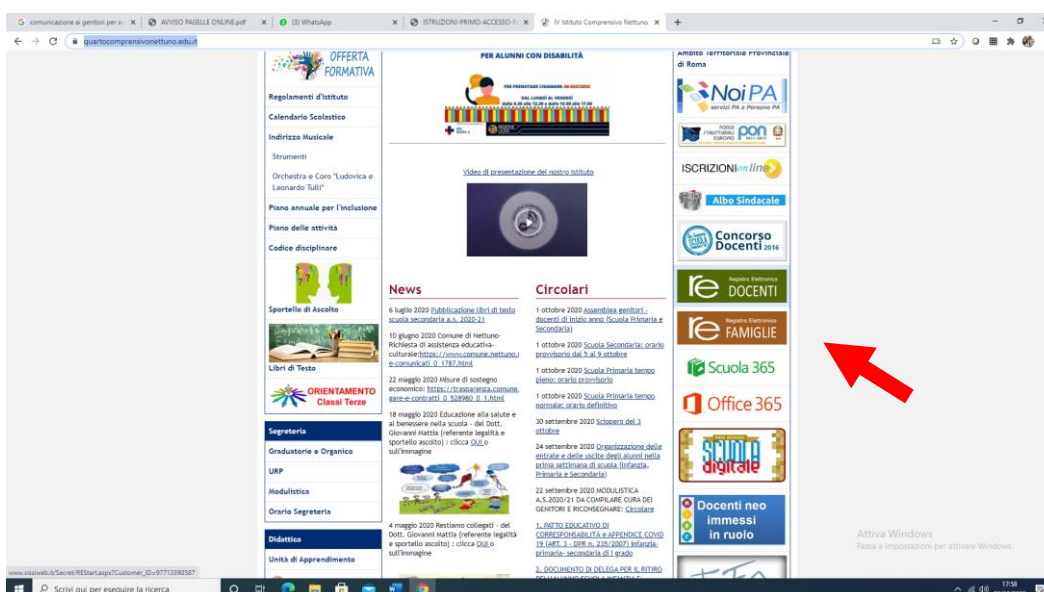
G comunicazione ai genitori per a × | AVVISO PAGELLE ONLINE.pdf × | (2) WhatsApp × | ISTRUZIONI-PRIMO-ACCESSO × | IV Istituto Comprensivo Nettuno × | +

quartocomprensivonettuno.edu.it

OFFERTA FORMATIVA

Regolamenti d'Istituto

Calendario Scolastico

Indirizzo Musicale

Strumenti

Orchestra e Coro "Ludovica e Leonardo Tulli"

Piano annuale per l'inclusione

Piano delle attività

Codice disciplinare

Sportello di Ascolto

Libri di Testo

ORIENTAMENTO Classi Terze

Segreteria

Graduatorie e Organico

URP

Modulistica

Orario Segreteria

Didattica

Unità di Apprendimento

PER ALUNNI CON DISABILITÀ

Video di presentazione del nostro istituto

News

6 luglio 2020 Pubblicazione libri di testo scuola secondaria a.s. 2020-21

10 giugno 2020 Comune di Nettuno- Richiesta di assistenza educativa-culturale:https://www.comune.nettuno.r e-comunicati_0_1787.html

22 maggio 2020 Misure di sostegno economico: https://trasparenza.comune. gare-e-contratti_0_528980_0_1.html

18 maggio 2020 Educazione alla salute e al benessere nella scuola - dei Dott. Giovanni Mattia (referente legalità e sportello ascolto) : clicca QUI o sull'immagine

4 maggio 2020 Restiamo collegati - del Dott. Giovanni Mattia (referente legalità e sportello ascolto) : clicca QUI o sull'immagine

Circolari

1 ottobre 2020 Assemblea genitori - docenti di inizio anno (Scuola Primaria e Secondaria)

1 ottobre 2020 Scuola Secondaria: orario provvisorio dal 5 al 9 ottobre

1 ottobre 2020 Scuola Primaria tempo pieno: orario provvisorio

1 ottobre 2020 Scuola Primaria tempo normale: orario definitivo

30 settembre 2020 Sciopero del 3 ottobre

24 settembre 2020 Organizzazione delle entrate e delle uscite degli alunni nella prima settimana di scuola (Infanzia, Primaria e Secondaria)

22 settembre 2020 MODULISTICA A.S.2020/21 DA COMPILARE CURA DEI GENITORI E RICONSEGNARE: Circolare

1. PATTO EDUCATIVO DI CORRESPONSABILITÀ E APPENDICE COVID 19 (ART. 3 - DPR n. 235/2007) infanzia-primaria- secondaria di I grado

2. DOCUMENTO DI DELEGA PER IL RITIRO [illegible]

Ambito Territoriale Provinciale di Roma

NoiPA servizi PA a Persone PA

PON

ISCRIZIONI on line

Albo Sindacale

Concorso Docenti 2016

Registro Elettronico DOCENTI

Registro Elettronico FAMIGLIE

Scuola 365

Office 365

SCUOLA digitale

Docenti neo immessi in ruolo

Attiva Windows
Passa a Impostazioni per attivare Windows.

www.sissiweb.it/Secret/REStart.aspx?Customer_ID=97713390587

Scrivi qui per eseguire la ricerca

17:58